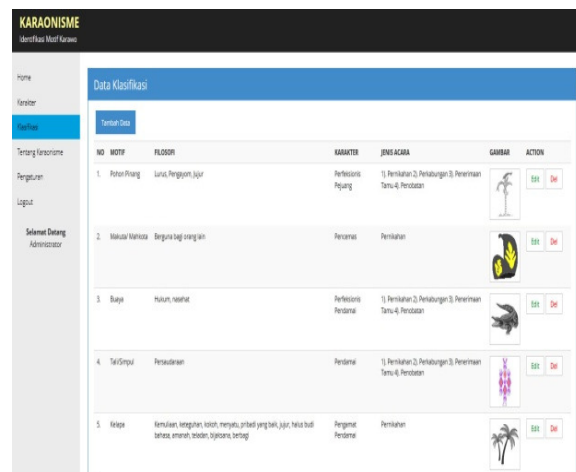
KARAONISME
Identifikasi Motif Karawo

Home
Karakter
Klasifikasi
Tentang Karaonisme
Pengaturan
Logout

Selamat Datang
Administrator

Data Klasifikasi

Tambah Data

| NO | MOTIF | FILOSOFI | KARAKTER | JENIS ACARA | GAMBAR | ACTION |
|---|---|---|---|---|---|---|
| 1. | Pohon Pinang | Lurus, Pengayom, Jujur | Perfeksionis Pejuang | 1). Pernikahan 2). Perkabungan 3). Penerimaan Tamu 4). Penobatan | | Edit Del |
| 2. | Makutal Mahkota | Berguna bagi orang lain | Pencemas | Pernikahan | | Edit Del |
| 3. | Buaya | Hukum, nasehat | Perfeksionis Pendamai | 1). Pernikahan 2). Perkabungan 3). Penerimaan Tamu 4). Penobatan | | Edit Del |
| 4. | Tali Simpul | Persaudaraan | Pendamai | 1). Pernikahan 2). Perkabungan 3). Penerimaan Tamu 4). Penobatan | | Edit Del |
| 5. | Kelapa | Kemuliaan, keteguhan, kokoh, menyatu, pribadi yang baik, jujur, halus budi bahasa, amanah, teladan, bijaksana, berbagi | Pengamat Pendamai | Pernikahan | | Edit Del |